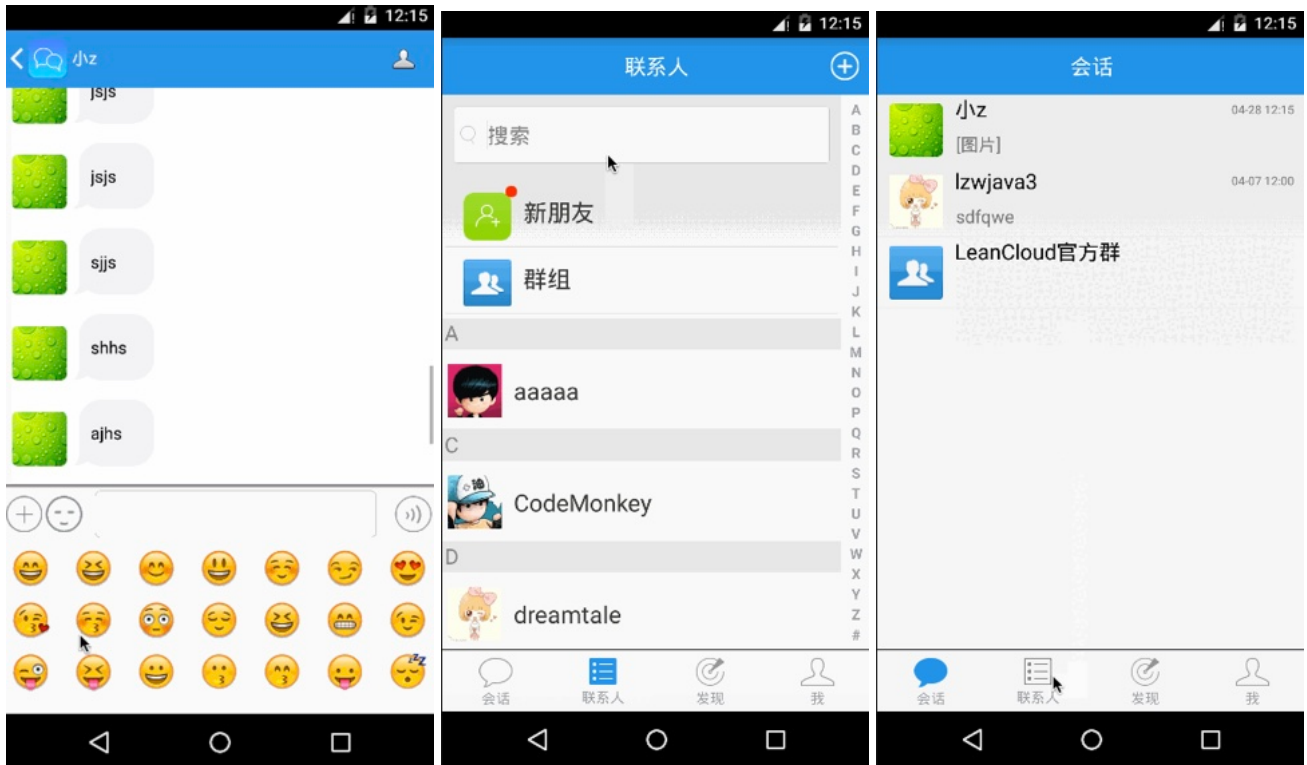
12:15

小z

jsjs

jsjs

sjjs

shhs

ajhs

12:15

联系人

搜索

A B C D E F G H I J K L M N O P Q R S T U V W X Y Z #

新朋友

群组

A

aaaaa

C

CodeMonkey

D

dreamtale

会话 联系人 发现 我

12:15

会话

小z 04-28 12:15
[图片]

lzwjava3 04-07 12:00
sdfqwe

LeanCloud官方群

会话 联系人 发现 我